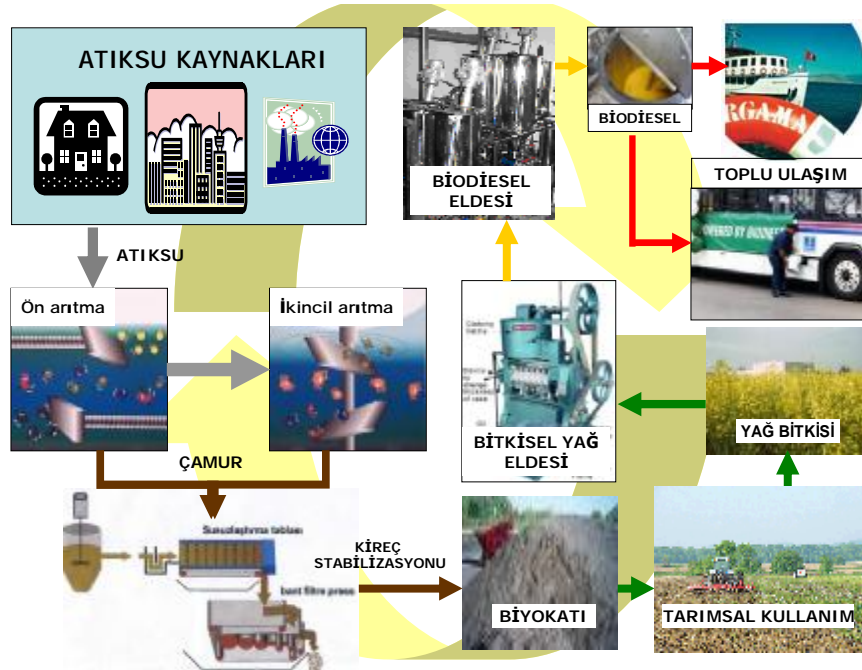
ATIKSU KAYNAKLARI

ATIKSU

Ön arıtma

İkincil arıtma

ÇAMUR

Susuzlaştırma tablası

bant filtre presi

KİREÇ STABİLİZASYONU

BİYOKATI

TARIMSAL KULLANIM

YAĞ BİTKİSİ

BİTKİSEL YAĞ ELDESİ

BİODİESEL ELDESİ

BİODİESEL

TOPLU ULAŞIM

RGA-MA

POWERED BY BIODIESEL